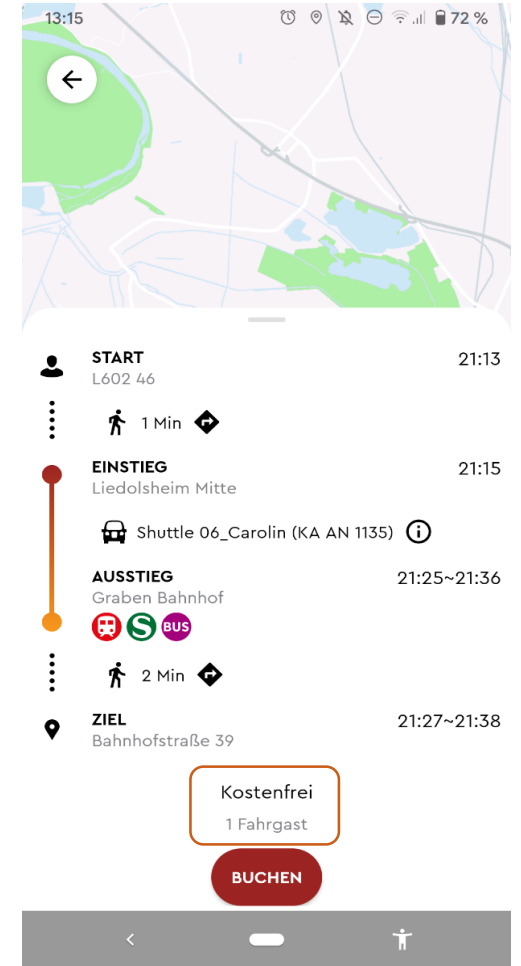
13:15 72 %

START
L602 46
21:13

1 Min

EINSTIEG
Liedolsheim Mitte
21:15

Shuttle 06_Carolin (KA AN 1135)

AUSSTIEG
Graben Bahnhof
21:25~21:36

S BUS

2 Min

ZIEL
Bahnhofstraße 39
21:27~21:38

Kostenfrei
1 Fahrgast

BUCHEN